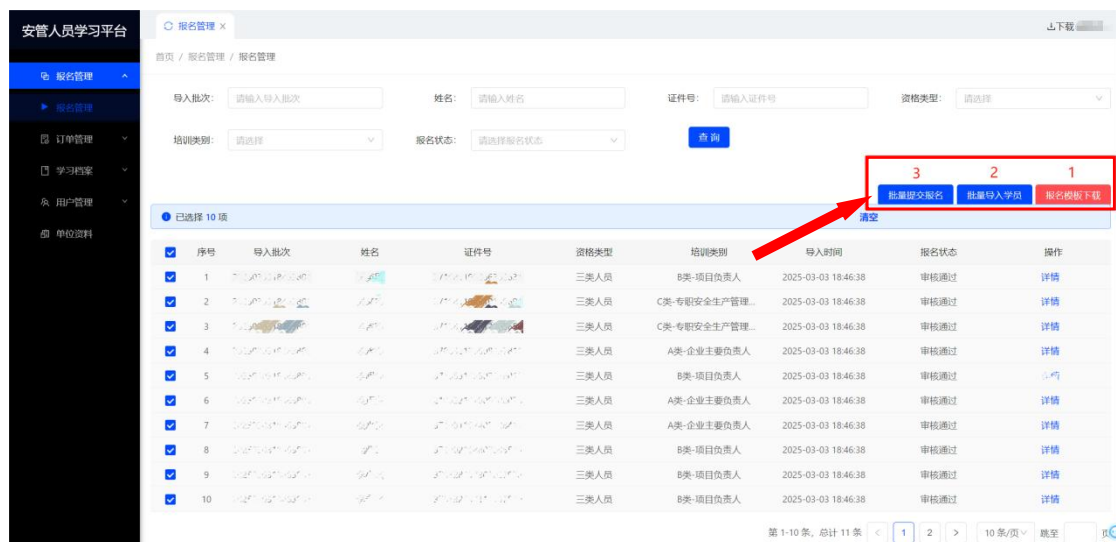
安管人员学习平台

报名管理 ×

下载

首页 / 报名管理 / 报名管理

报名管理

报名管理

订单管理

学习档案

用户管理

单位资料

导入批次: 请输入导入批次
姓名: 请输入姓名
证件号: 请输入证件号
资格类型: 请选择
培训类别: 请选择
报名状态: 请选择报名状态
查 询

3 2 1
批量提交报名 批量导入学员 报名模板下载

已选择 10 项 清空

| 序号 | 导入批次 | 姓名 | 证件号 | 资格类型 | 培训类别 | 导入时间 | 报名状态 | 操作 |
|---|---|---|---|---|---|---|---|---|
| 1 | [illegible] | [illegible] | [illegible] | 三类人员 | B类-项目负责人 | 2025-03-03 18:46:38 | 审核通过 | 详情 |
| 2 | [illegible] | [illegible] | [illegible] | 三类人员 | C类-专职安全生产管理... | 2025-03-03 18:46:38 | 审核通过 | 详情 |
| 3 | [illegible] | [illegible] | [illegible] | 三类人员 | C类-专职安全生产管理... | 2025-03-03 18:46:38 | 审核通过 | 详情 |
| 4 | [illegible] | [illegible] | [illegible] | 三类人员 | A类-企业主要负责人 | 2025-03-03 18:46:38 | 审核通过 | 详情 |
| 5 | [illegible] | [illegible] | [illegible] | 三类人员 | B类-项目负责人 | 2025-03-03 18:46:38 | 审核通过 | 详情 |
| 6 | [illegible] | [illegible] | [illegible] | 三类人员 | A类-企业主要负责人 | 2025-03-03 18:46:38 | 审核通过 | 详情 |
| 7 | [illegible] | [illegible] | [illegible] | 三类人员 | A类-企业主要负责人 | 2025-03-03 18:46:38 | 审核通过 | 详情 |
| 8 | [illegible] | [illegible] | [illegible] | 三类人员 | B类-项目负责人 | 2025-03-03 18:46:38 | 审核通过 | 详情 |
| 9 | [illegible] | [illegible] | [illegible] | 三类人员 | B类-项目负责人 | 2025-03-03 18:46:38 | 审核通过 | 详情 |
| 10 | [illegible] | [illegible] | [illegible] | 三类人员 | B类-项目负责人 | 2025-03-03 18:46:38 | 审核通过 | 详情 |

第 1-10 条，总计 11 条 < 1 2 > 10 条/页 跳至 页